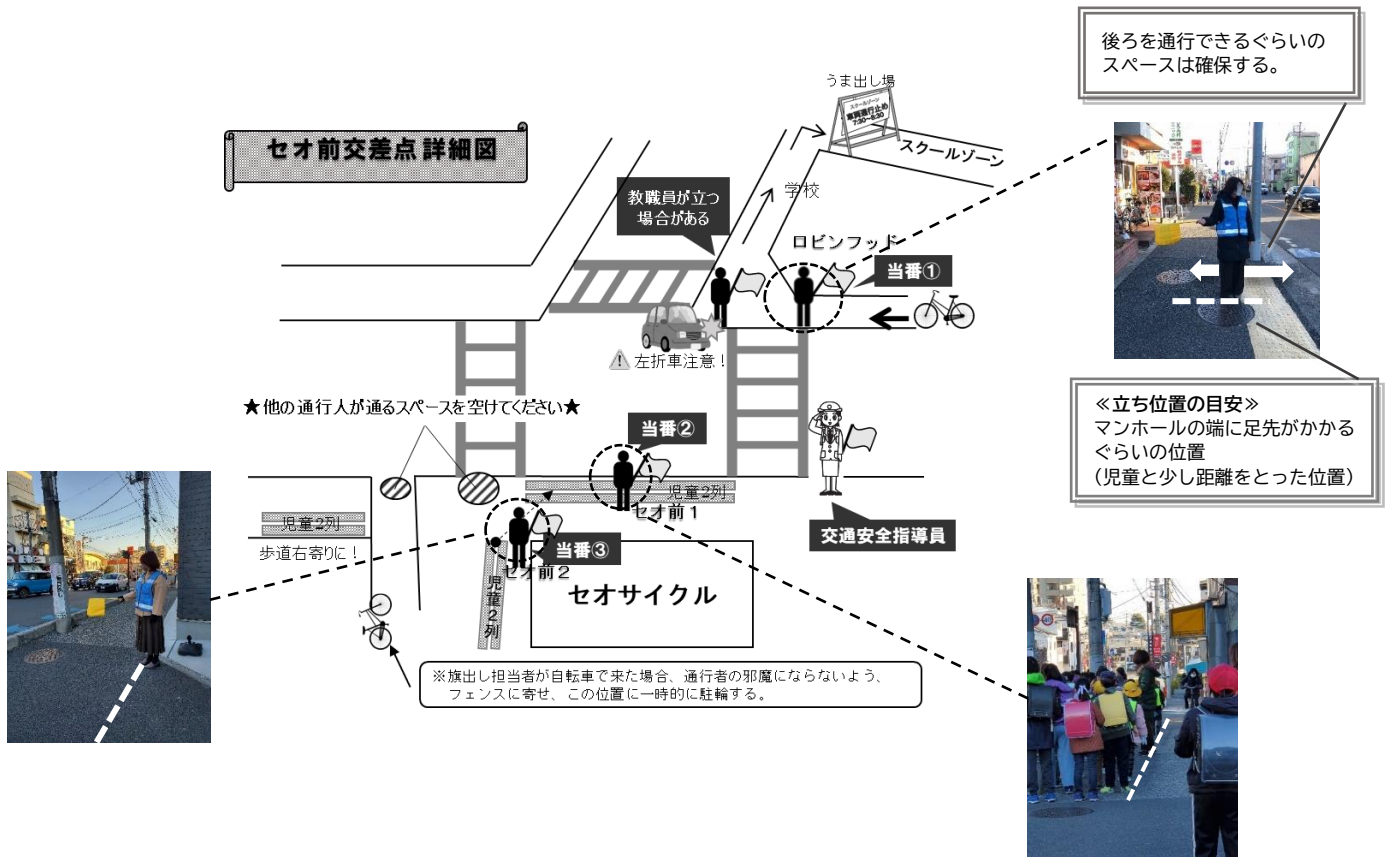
後ろを通行できるぐらいのスペースは確保する。

セオ前交差点詳細図

うま出し場

スクールゾーン
車両通行止め
7:30～8:30

スクールゾーン

学校

教職員が立つ場合がある

ロビンフッド

当番①

左折車注意！

★他の通行人が通るスペースを空けてください★

当番②

児童2列

セオ前１

交通安全指導員

≪立ち位置の目安≫
マンホールの端に足先がかかるぐらいの位置
（児童と少し距離をとった位置）

児童2列

歩道右寄りに！

当番③

セオ前２

児童2列

セオサイクル

※旗出し担当者が自転車で来た場合、通行者の邪魔にならないよう、フェンスに寄せ、この位置に一時的に駐輪する。